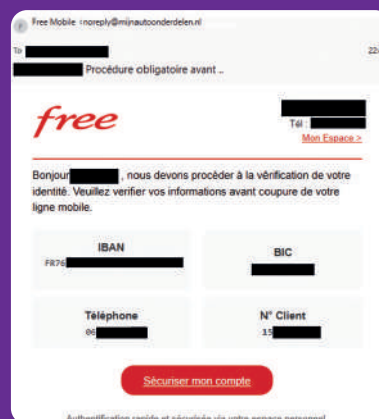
Free Mobile <noreply@mijnautoonderdelen.nl

To

22

Procédure obligatoire avant ..

free

Tél :

Mon Espace >

Bonjour , nous devons procéder à la vérification de votre identité. Veuillez verifier vos informations avant coupure de votre ligne mobile.

IBAN

FR76

BIC

Téléphone

06

N° Client

15

Sécuriser mon compte

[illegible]